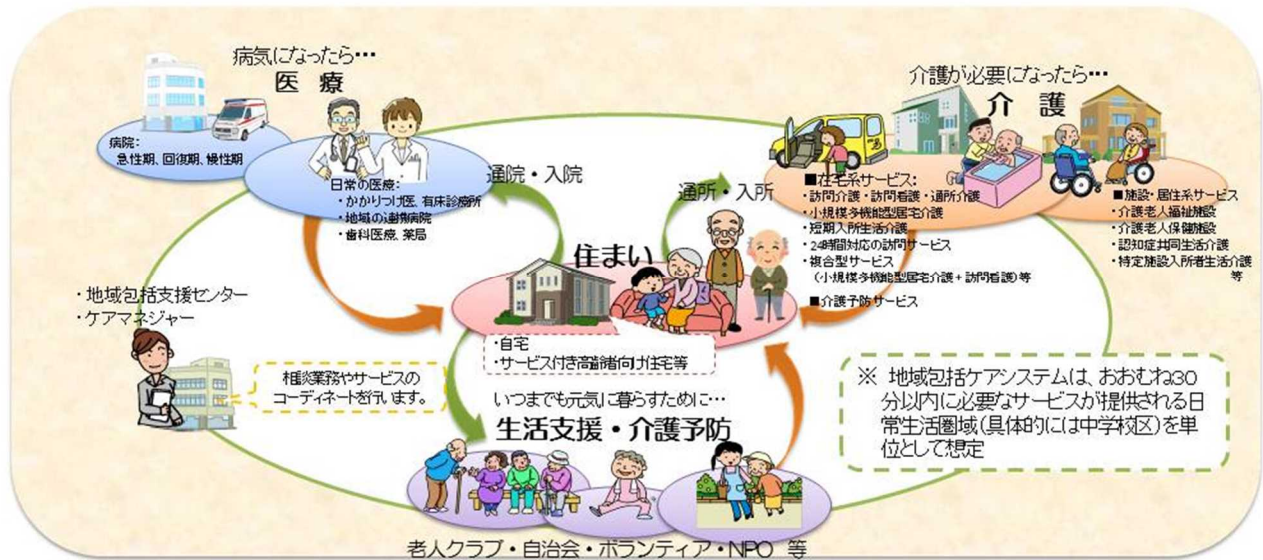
病気になったら…
医療

病院：
急性期、回復期、慢性期

日常の医療：
・かかりつけ医、有床診療所
・地域の連携病院
・歯科医療、薬局

通院・入院

通所・入所

介護が必要になったら…
介護

■在宅系サービス：
・訪問介護・訪問看護・通所介護
・小規模多機能型居宅介護
・短期入所生活介護
・24時間対応の訪問サービス
・複合型サービス
（小規模多機能型居宅介護＋訪問看護）等

■介護予防サービス

■施設・居住系サービス
・介護老人福祉施設
・介護老人保健施設
・認知症共同生活介護
・特定施設入所者生活介護
等

・地域包括支援センター
・ケアマネジャー

住まい

・自宅
・サービス付き高齢者向け住宅等

相談業務やサービスのコーディネートを行います。

いつまでも元気に暮らすために…
生活支援・介護予防

※ 地域包括ケアシステムは、おおむね30分以内に必要なサービスが提供される日常生活圏域（具体的には中学校区）を単位として想定

老人クラブ・自治会・ボランティア・NPO 等